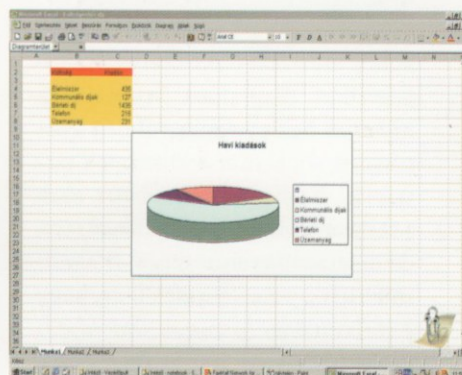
Kiadás | Hvidíj

Élelmiszer 456
Kommunális díjak 127
Bérleti díj 1436
Telefon 219
Üzemanyag 231

Havi kiadások

Élelmiszer
Kommunális díjak
Bérleti díj
Telefon
Üzemanyag

Munka1 / Munka2 / Munka3

Start

Microsoft Excel